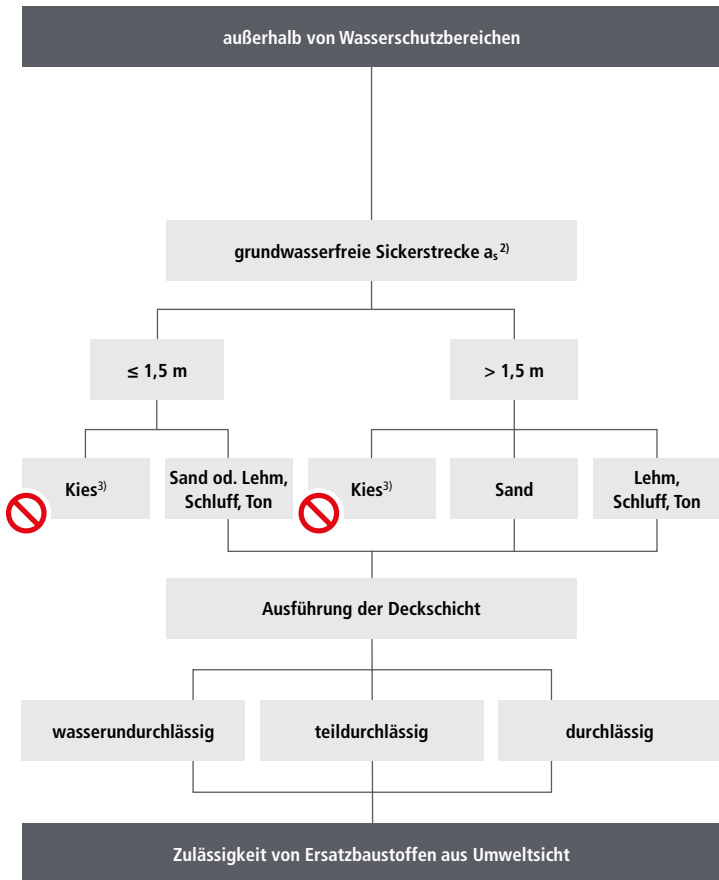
außerhalb von Wasserschutzbereichen

grundwasserfreie Sickerstrecke $a_s$ $^{2)}$

≤ 1,5 m

> 1,5 m

Kies$^{3)}$

Sand od. Lehm, Schluff, Ton

Kies$^{3)}$

Sand

Lehm, Schluff, Ton

Ausführung der Deckschicht

wasserundurchlässig

teildurchlässig

durchlässig

Zulässigkeit von Ersatzbaustoffen aus Umweltsicht